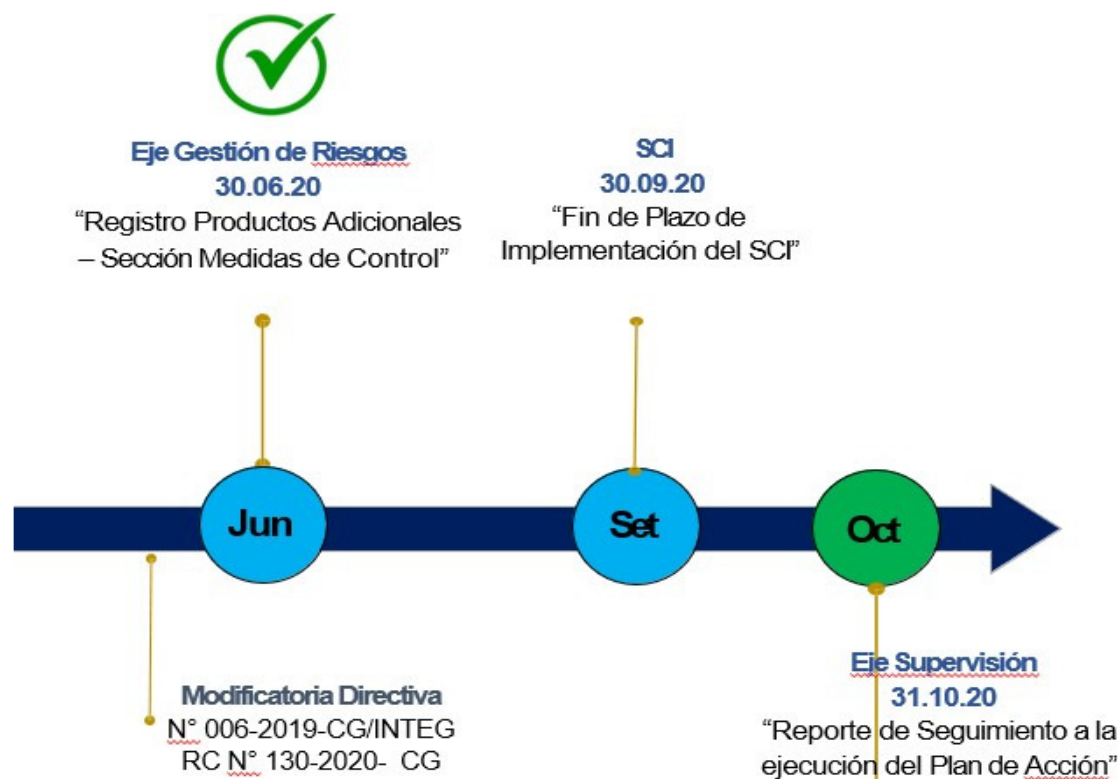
Eje Gestión de Riesgos
30.06.20
“Registro Productos Adicionales – Sección Medidas de Control”

SCI
30.09.20
“Fin de Plazo de Implementación del SCI”

Jun

Set

Oct

Modificatoria Directiva
N° 006-2019-CG/INTEG
RC N° 130-2020- CG

Eje Supervisión
31.10.20
“Reporte de Seguimiento a la ejecución del Plan de Acción”